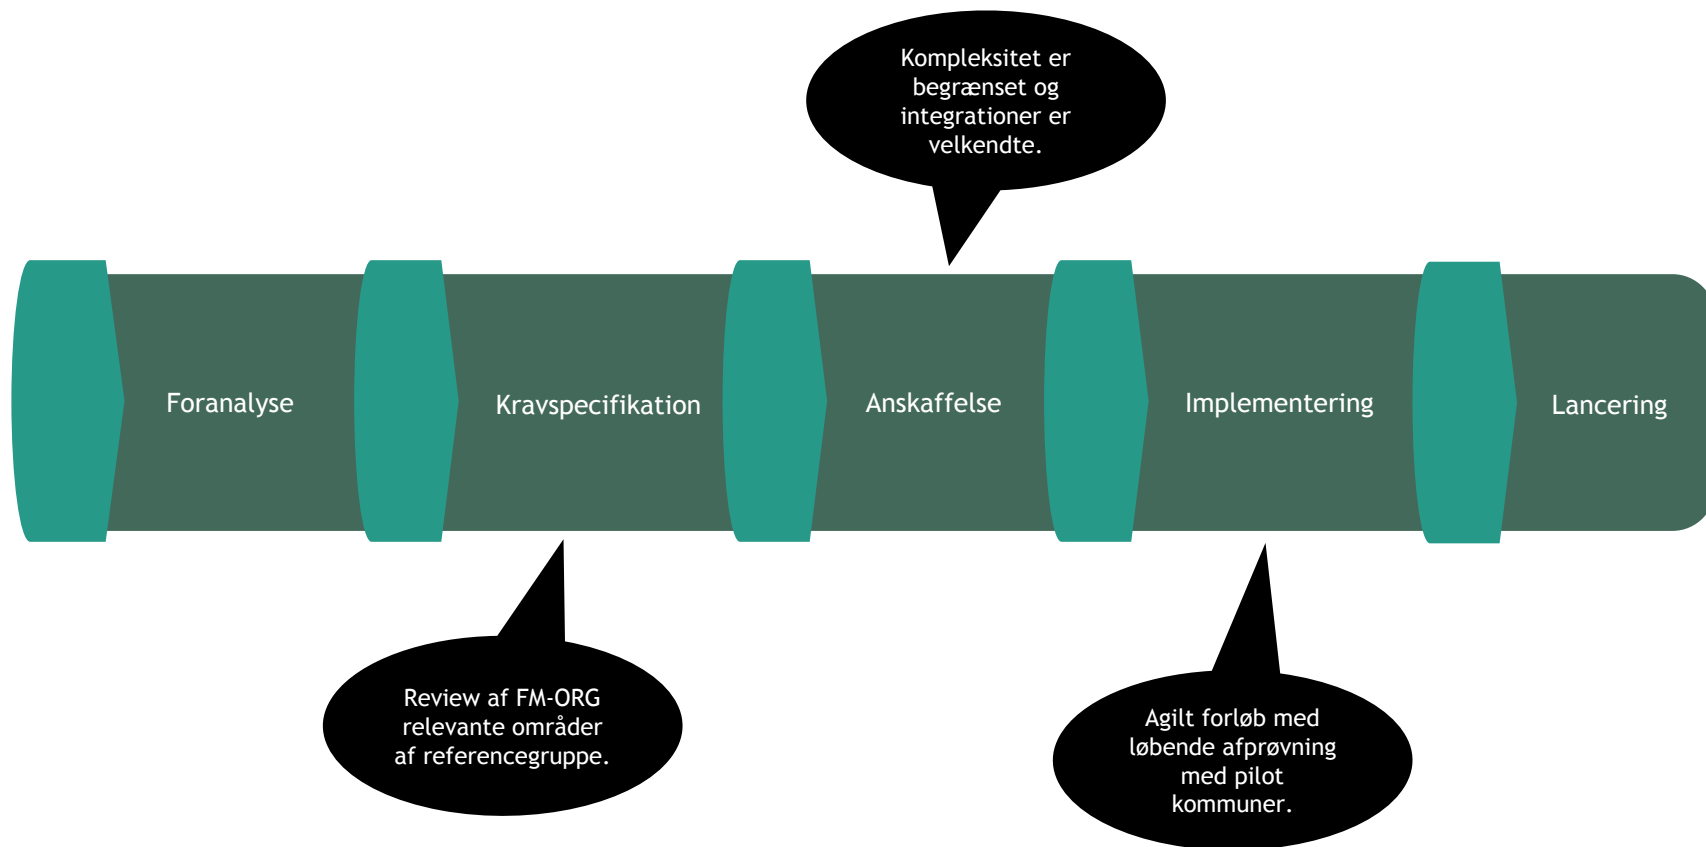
Kompleksitet er begrænset og integrationer er velkendte.

Foranalyse

Kravspecifikation

Anskaffelse

Implementering

Lancering

Review af FM-ORG relevante områder af referencegruppe.

Agilt forløb med løbende afprøvning med pilot kommuner.